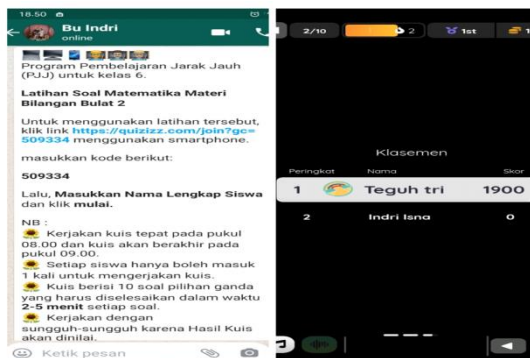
18.50

Bu Indri
online

Program Pembelajaran Jarak Jauh (PJJ) untuk kelas 6.

**Latihan Soal Matematika Materi Bilangan Bulat 2**

Untuk menggunakan latihan tersebut, klik link https://quizizz.com/join?gc=509334 menggunakan smartphone.

masukkan kode berikut:

**509334**

Lalu, **Masukkan Nama Lengkap Siswa** dan klik **mulai.**

NB :
Kerjakan kuis tepat pada pukul 08.00 dan kuis akan berakhir pada pukul 09.00.
Setiap siswa hanya boleh masuk 1 kali untuk mengerjakan kuis.
Kuis berisi 10 soal pilihan ganda yang harus diselesaikan dalam waktu **2-5 menit** setiap soal.
Kerjakan dengan sungguh-sungguh karena Hasil Kuis akan dinilai.

Ketik pesan

2/10 2 1st

Klasemen

| Peringkat | Nama | Skor |
|---|---|---|
| 1 | Teguh tri | 1900 |
| 2 | Indri Isna | 0 |